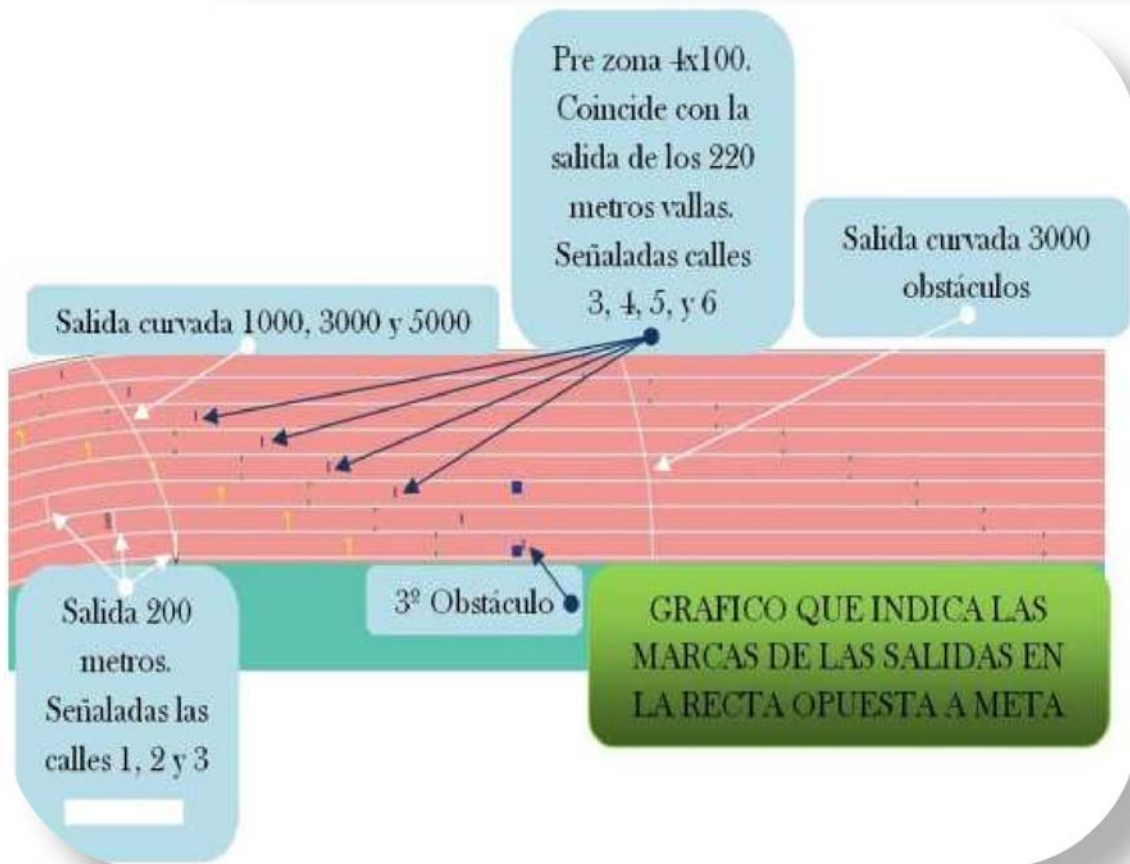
Pre zona 4x100. Coincide con la salida de los 220 metros vallas. Señaladas calles 3, 4, 5, y 6

Salida curvada 3000 obstáculos

Salida curvada 1000, 3000 y 5000

Salida 200 metros. Señaladas las calles 1, 2 y 3

3º Obstáculo

GRAFICO QUE INDICA LAS MARCAS DE LAS SALIDAS EN LA RECTA OPUESTA A META